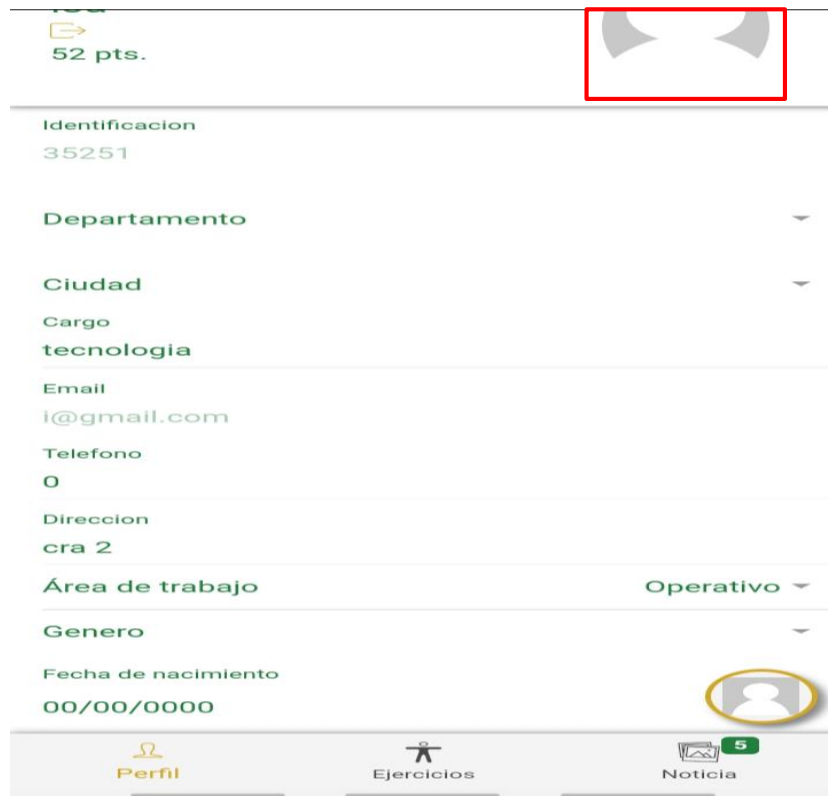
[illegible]
52 pts.

Identificacion
35251

Departamento

Ciudad

Cargo
tecnologia

Email
i@gmail.com

Telefono
0

Direccion
cra 2

Área de trabajo
Operativo

Genero

Fecha de nacimiento
00/00/0000

Perfil
Ejercicios
5
Noticia